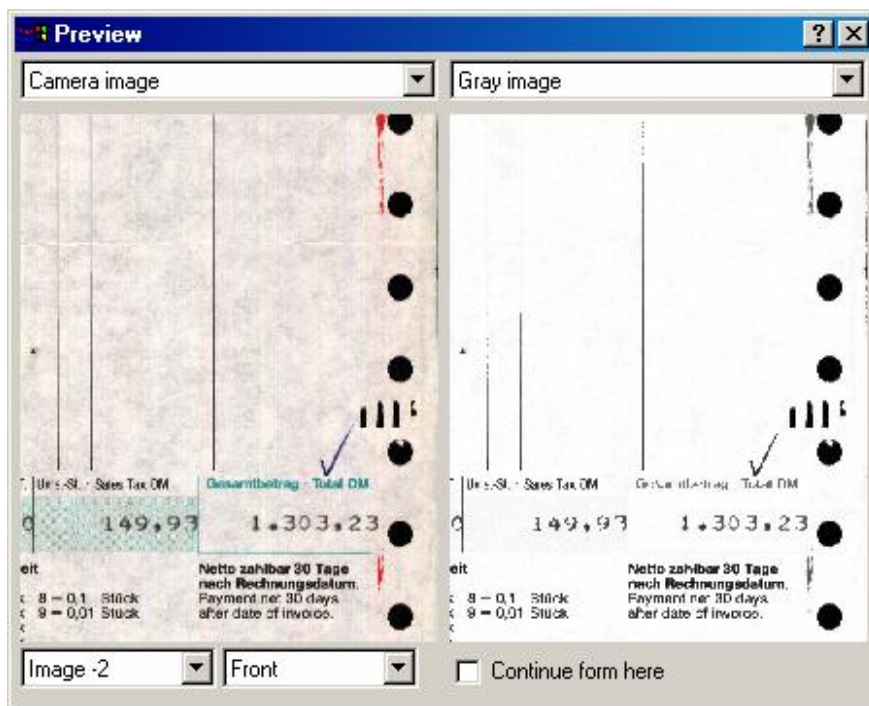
Preview

?

Camera image

Gray image

T. Ums.-St. · Sales Tax DM

Gesamtbetrag · Total DM

0 149,93 1.303.23

eit

8 = 0,1 Stück
9 = 0,01 Stück

Netto zahlbar 30 Tage nach Rechnungsdatum. Payment net 30 days after date of invoice.

T. Ums.-St. · Sales Tax DM

Gesamtbetrag · Total DM

0 149,93 1.303.23

eit

8 = 0,1 Stück
9 = 0,01 Stück

Netto zahlbar 30 Tage nach Rechnungsdatum. Payment net 30 days after date of invoice.

Image -2

Front

Continue form here